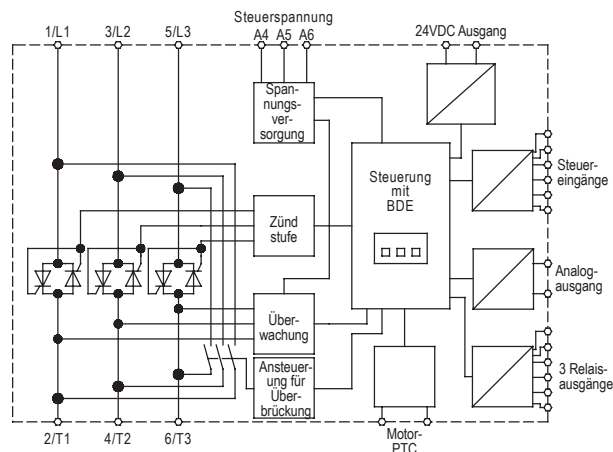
1/L1
3/L2
5/L3
Steuerspannung
A4 A5 A6
24VDC Ausgang
Spannungsversorgung
Steuerung mit BDE
Steuereingänge
Zünd stufe
Analogausgang
Überwachung
Ansteuerung für Überbrückung
3 Relaisausgänge
2/T1
4/T2
6/T3
Motor-PTC